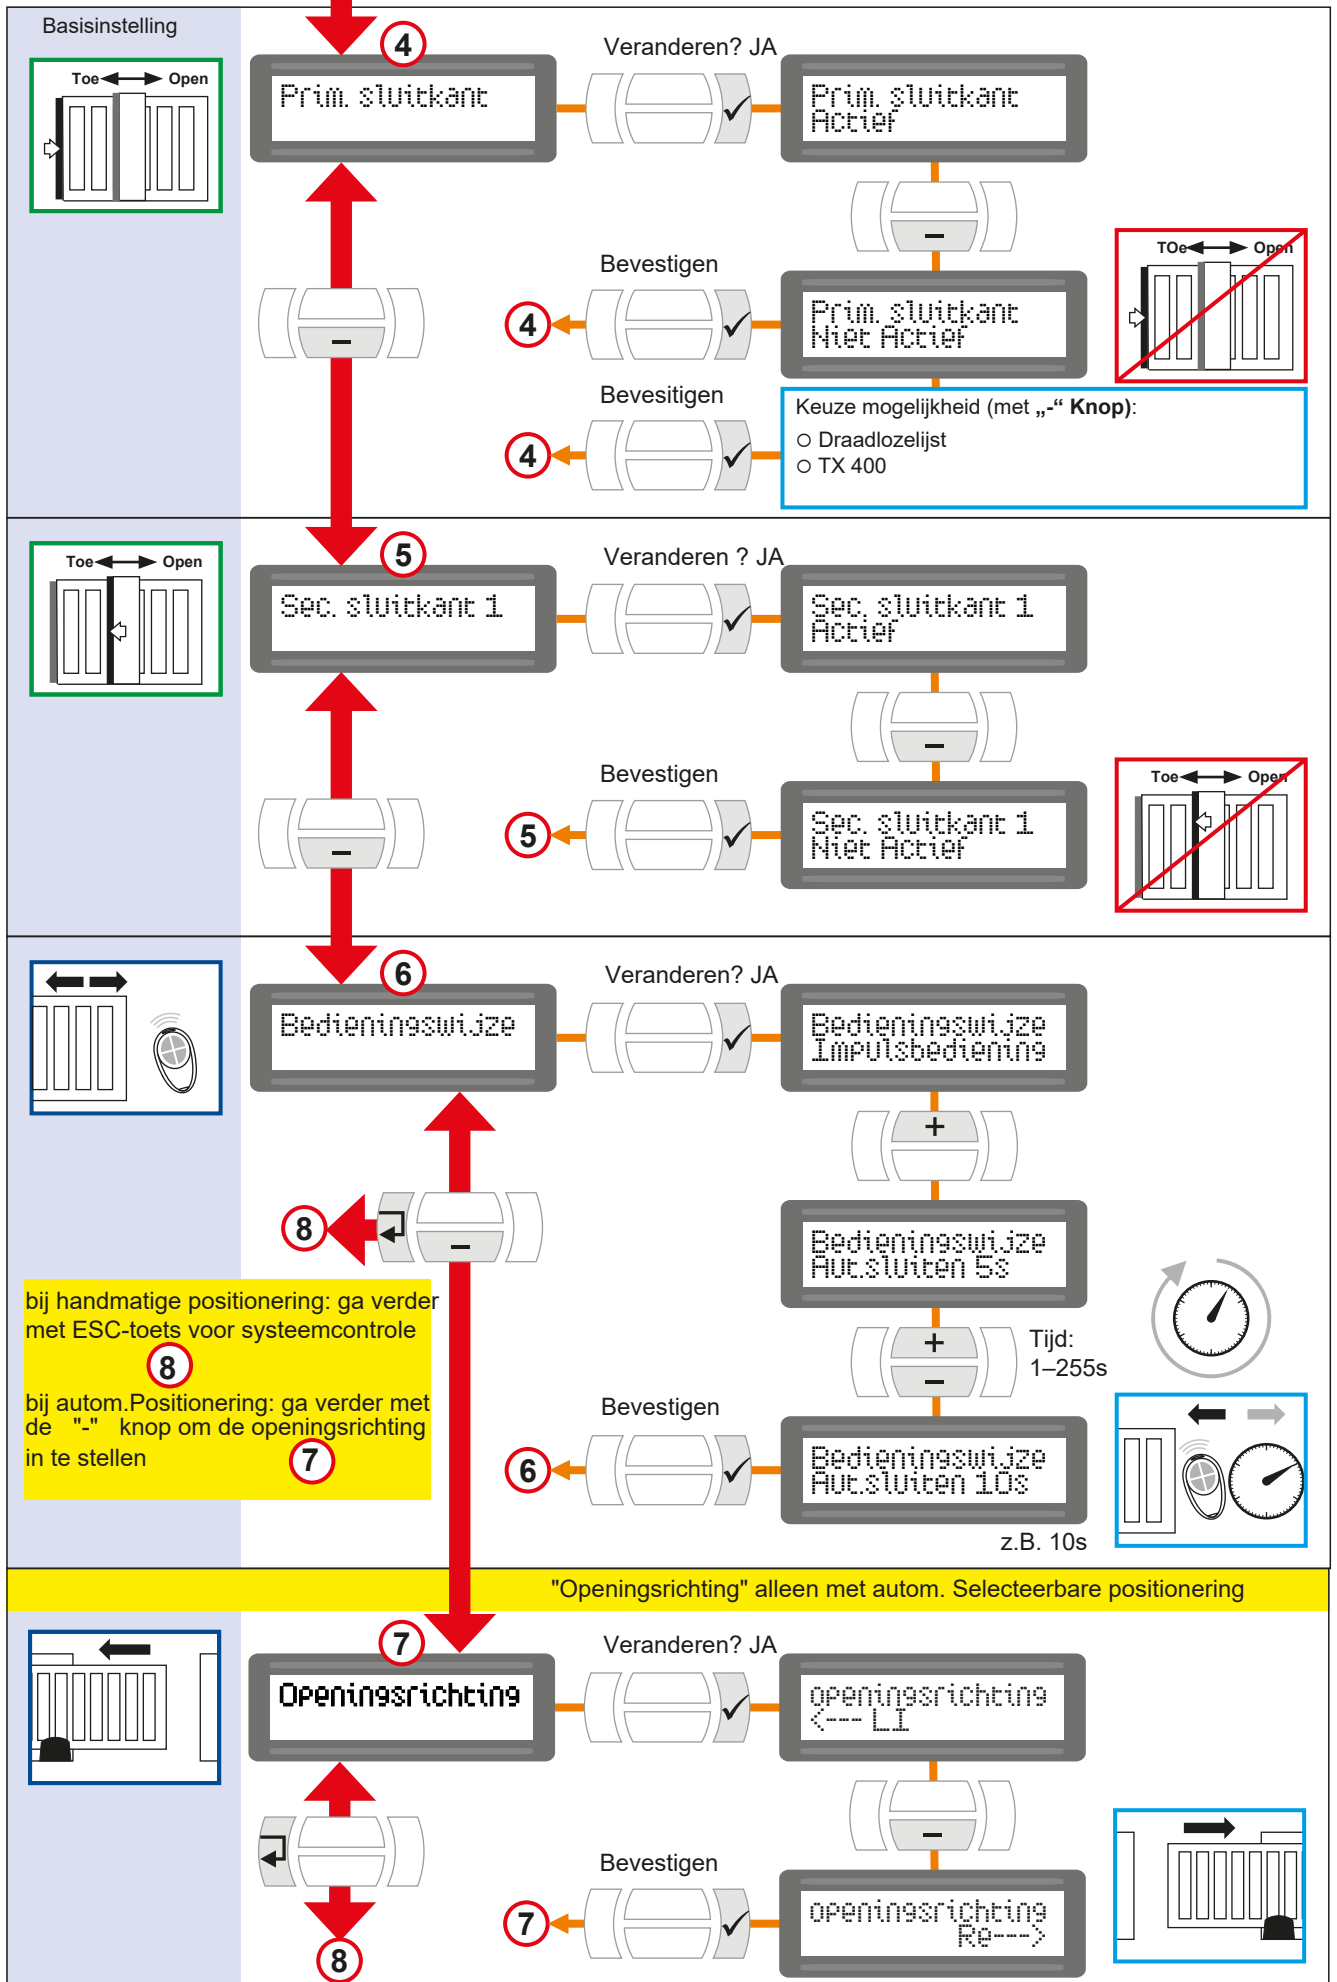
Basisinstelling

Toe Open

4

Prim. sluitkant

Veranderen? JA

Prim. sluitkant
Actief

Bevestigen

4

Prim. sluitkant
Niet Actief

TOe Open

Bevesitigen

4

Keuze mogelijkheid (met „-“ Knop):
○ Draadlozelijst
○ TX 400

Toe Open

5

Sec. sluitkant 1

Veranderen ? JA

Sec. sluitkant 1
Actief

Bevestigen

5

Sec. sluitkant 1
Niet Actief

Toe Open

6

Bedieningswijze

Veranderen? JA

Bedieningswijze
Impulsbediening

+

8

Bedieningswijze
Aut.sluiten 5s

bij handmatige positionering: ga verder met ESC-toets voor systeemcontrole

8

bij autom.Positionering: ga verder met de "-" knop om de openingsrichting in te stellen

7

Tijd:
1–255s

Bevestigen

6

Bedieningswijze
Aut.sluiten 10s

z.B. 10s

"Openingsrichting" alleen met autom. Selecteerbare positionering

7

Openingsrichting

Veranderen? JA

openingsrichting
<--- LI

Bevestigen

7

openingsrichting
Re--->

8